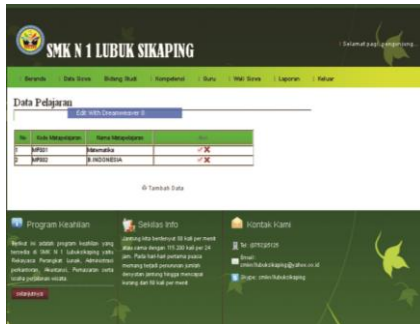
SMK N 1 LUBUK SIKAPING

| Selamat pagi pengunjung...

Beranda | Data Siswa | Bidang Studi | Kompetensi | Guru | Wali Siswa | Laporan | Keluar

Data Pelajaran

Edit With Dreamweaver 8

| No | Kode Matapelajaran | Nama Matapelajaran | Aksi |
|---|---|---|---|
| 1 | MP001 | Matematika | |
| 2 | MP002 | B.INDONESIA | |

Tambah Data

Program Keahlian

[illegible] ini adalah program keahlian yang tersedia di SMK N 1 Lubuksikaping yaitu Rekayasa Perangkat Lunak, Administrasi perkantoran, Akuntansi, Pemasaran serta usaha perjalanan wisata.

selanjutnya

Sekilas Info

Jantung kita berdenyut 90 kali per menit atau sama dengan 115.200 kali per 24 jam. Pada hari-hari pertama puasa memang terjadi penurunan jumlah denyutan jantung hingga mencapai kurang dari 90 kali per menit

Kontak Kami

Telp: 0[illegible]

Email: smkn1lubuksikaping@yahoo.co.id

Skype: smkn1lubuksikaping